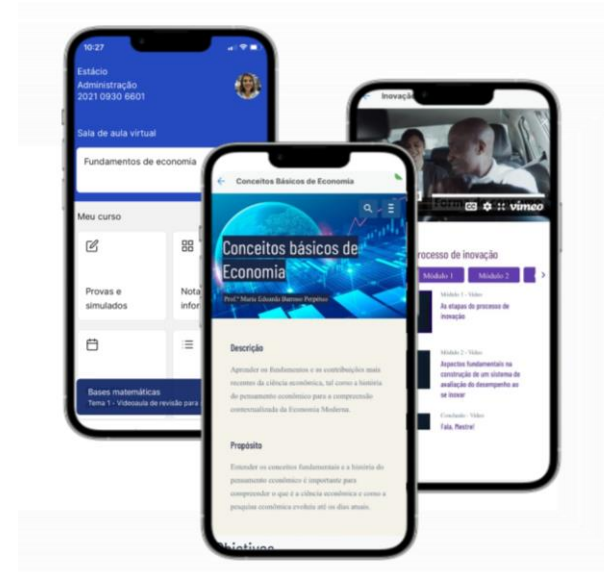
10:27

Estácio
Administração
2021 0930 6601

Sala de aula virtual

Fundamentos de economia

Meu curso

Provas e simulados

Nota infor

Bases matemáticas
Tema 1 - Videoaula de revisão para

Inovação

vimeo

Processo de inovação

Módulo 1

Módulo 2

Módulo 1 - Vídeo
As etapas do processo de inovação

Módulo 2 - Vídeo
Aspectos fundamentais na construção de um sistema de avaliação do desempenho ao se inovar

Conclusão - Vídeo
Fala, Mestre!

Conceitos Básicos de Economia

Conceitos básicos de Economia

Prof.ª Maria Eduarda Barroso Perpétuo

Descrição

Aprender os fundamentos e as contribuições mais recentes da ciência econômica, tal como a história do pensamento econômico para a compreensão contextualizada da Economia Moderna.

Propósito

Entender os conceitos fundamentais e a história do pensamento econômico é importante para compreender o que é a ciência econômica e como a pesquisa econômica evoluiu até os dias atuais.

Objetivos